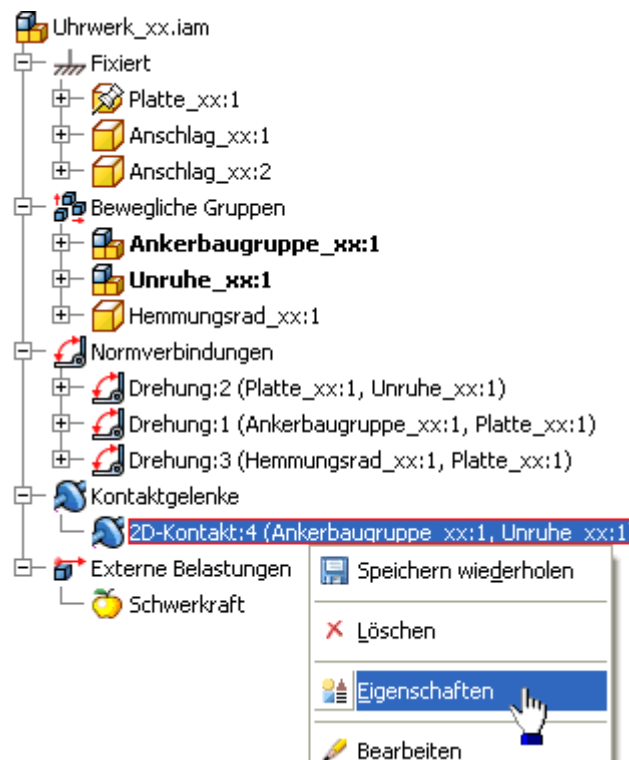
Uhrwerk_xx.iam
Fixiert
Platte_xx:1
Anschlag_xx:1
Anschlag_xx:2
Bewegliche Gruppen
Ankerbaugruppe_xx:1
Unruhe_xx:1
Hemmungsrad_xx:1
Normverbindungen
Drehung:2 (Platte_xx:1, Unruhe_xx:1)
Drehung:1 (Ankerbaugruppe_xx:1, Platte_xx:1)
Drehung:3 (Hemmungsrad_xx:1, Platte_xx:1)
Kontaktgelenke
2D-Kontakt:4 (Ankerbaugruppe_xx:1, Unruhe_xx:1
Externe Belastungen
Schwerkraft
Speichern wiederholen
Löschen
Eigenschaften
Bearbeiten